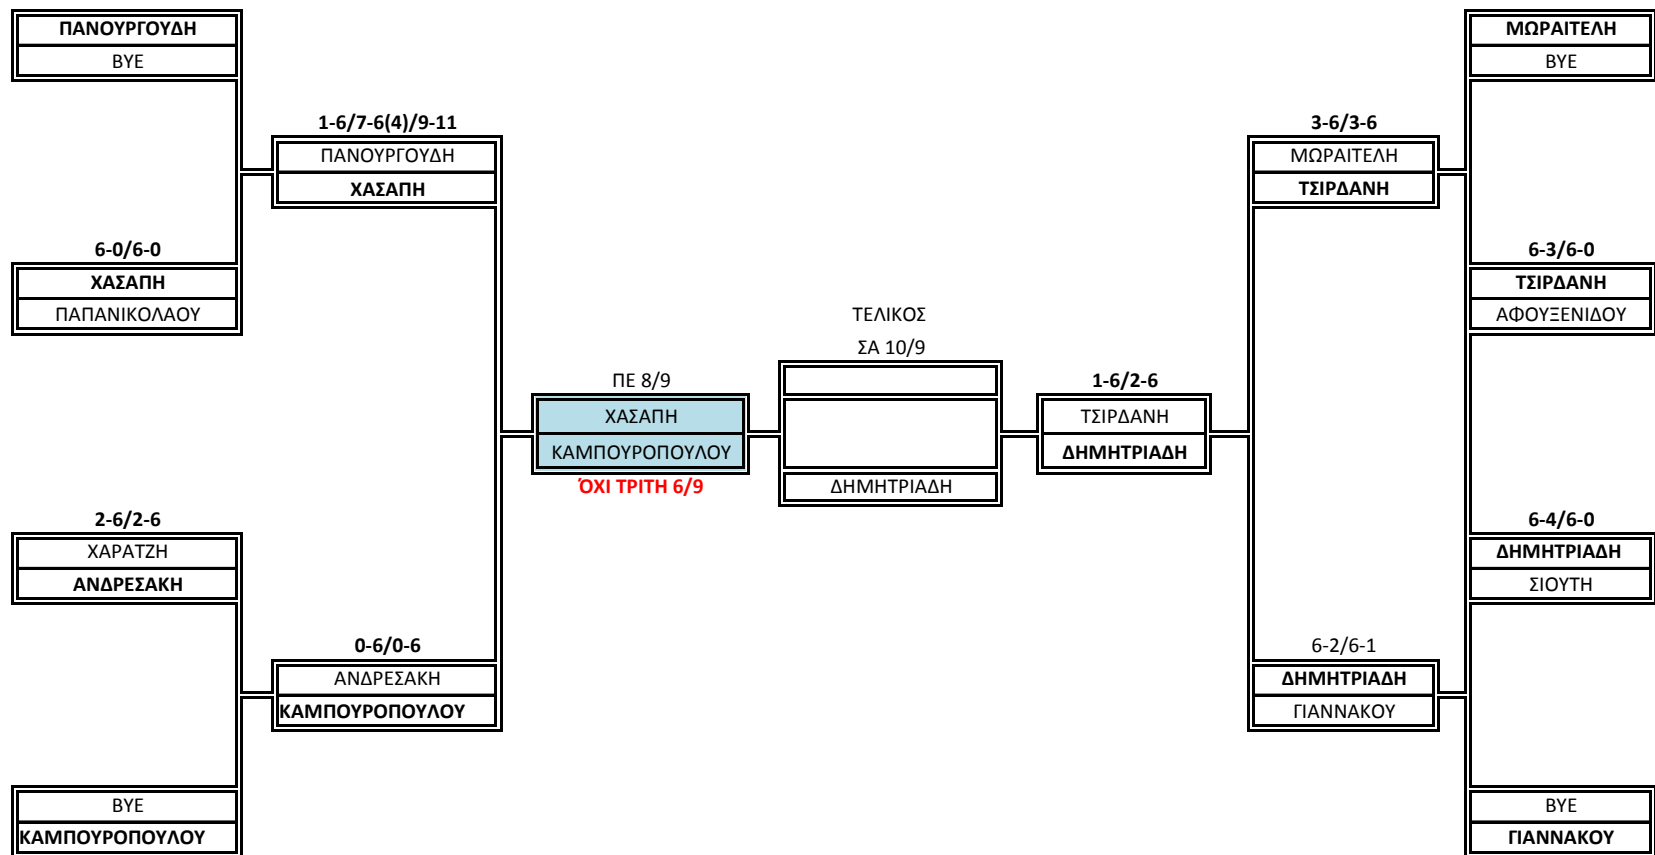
ΠΑΝΟΥΡΓΟΥΔΗ
BYE

1-6/7-6(4)/9-11
ΠΑΝΟΥΡΓΟΥΔΗ
ΧΑΣΑΠΗ

6-0/6-0
ΧΑΣΑΠΗ
ΠΑΠΑΝΙΚΟΛΑΟΥ

2-6/2-6
ΧΑΡΑΤΖΗ
ΑΝΔΡΕΣΑΚΗ

0-6/0-6
ΑΝΔΡΕΣΑΚΗ
ΚΑΜΠΟΥΡΟΠΟΥΛΟΥ

BYE
ΚΑΜΠΟΥΡΟΠΟΥΛΟΥ

ΠΕ 8/9
ΧΑΣΑΠΗ
ΚΑΜΠΟΥΡΟΠΟΥΛΟΥ
ΌΧΙ ΤΡΙΤΗ 6/9

ΤΕΛΙΚΟΣ
ΣΑ 10/9
ΔΗΜΗΤΡΙΑΔΗ

1-6/2-6
ΤΣΙΡΔΑΝΗ
ΔΗΜΗΤΡΙΑΔΗ

ΜΩΡΑΙΤΕΛΗ
BYE

3-6/3-6
ΜΩΡΑΙΤΕΛΗ
ΤΣΙΡΔΑΝΗ

6-3/6-0
ΤΣΙΡΔΑΝΗ
ΑΦΟΥΞΕΝΙΔΟΥ

6-4/6-0
ΔΗΜΗΤΡΙΑΔΗ
ΣΙΟΥΤΗ

6-2/6-1
ΔΗΜΗΤΡΙΑΔΗ
ΓΙΑΝΝΑΚΟΥ

BYE
ΓΙΑΝΝΑΚΟΥ